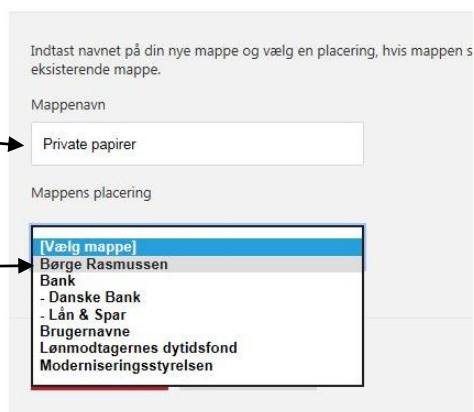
Indtast navnet på din nye mappe og vælg en placering, hvis mappen s eksisterende mappe.

Mappenavn

Private papirer

Mappens placering

[Vælg mappe]
Børge Rasmussen
Bank
- Danske Bank
- Lån & Spar
Brugernavne
Lønmodtagernes dytidsfond
Moderniseringsstyrelsen